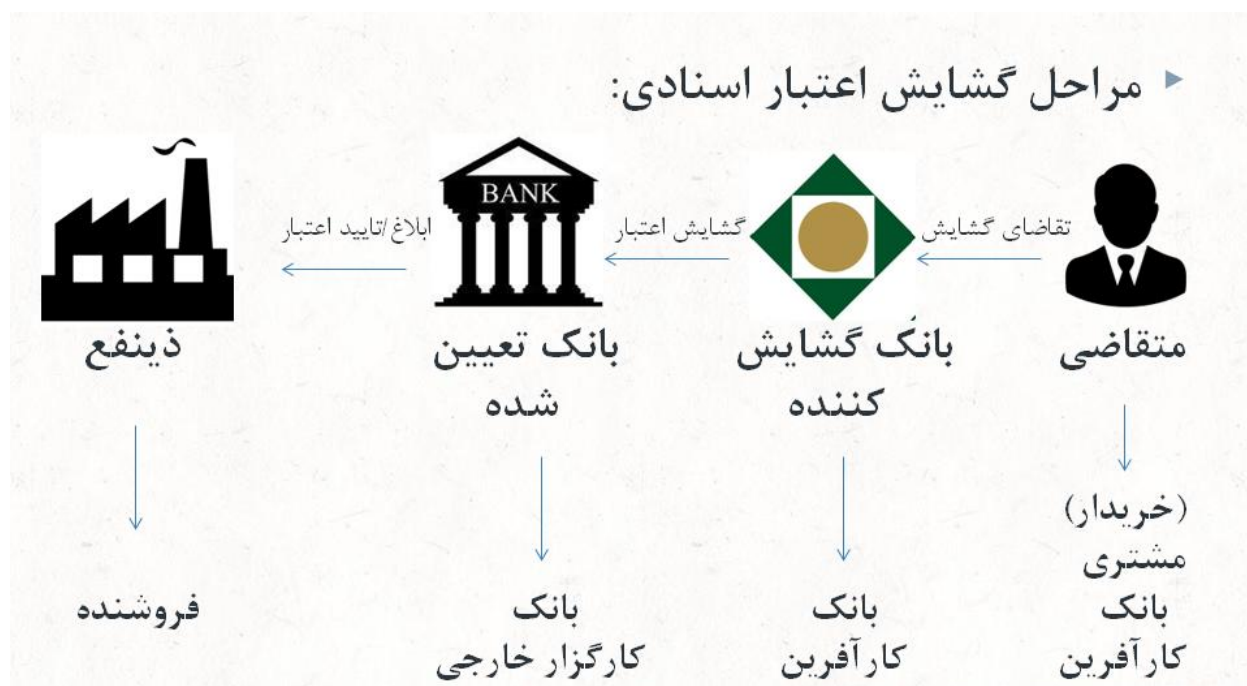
مراحل گشایش اعتبار اسنادی:

تقاضای گشایش

گشایش اعتبار

BANK

ابلاغ /تایید اعتبار

متقاضی

بانک گشایش کننده

بانک تعیین شده

ذینفع

(خریدار) مشتری بانک کارآفرین

بانک کارآفرین

بانک کارگزار خارجی

فروشنده